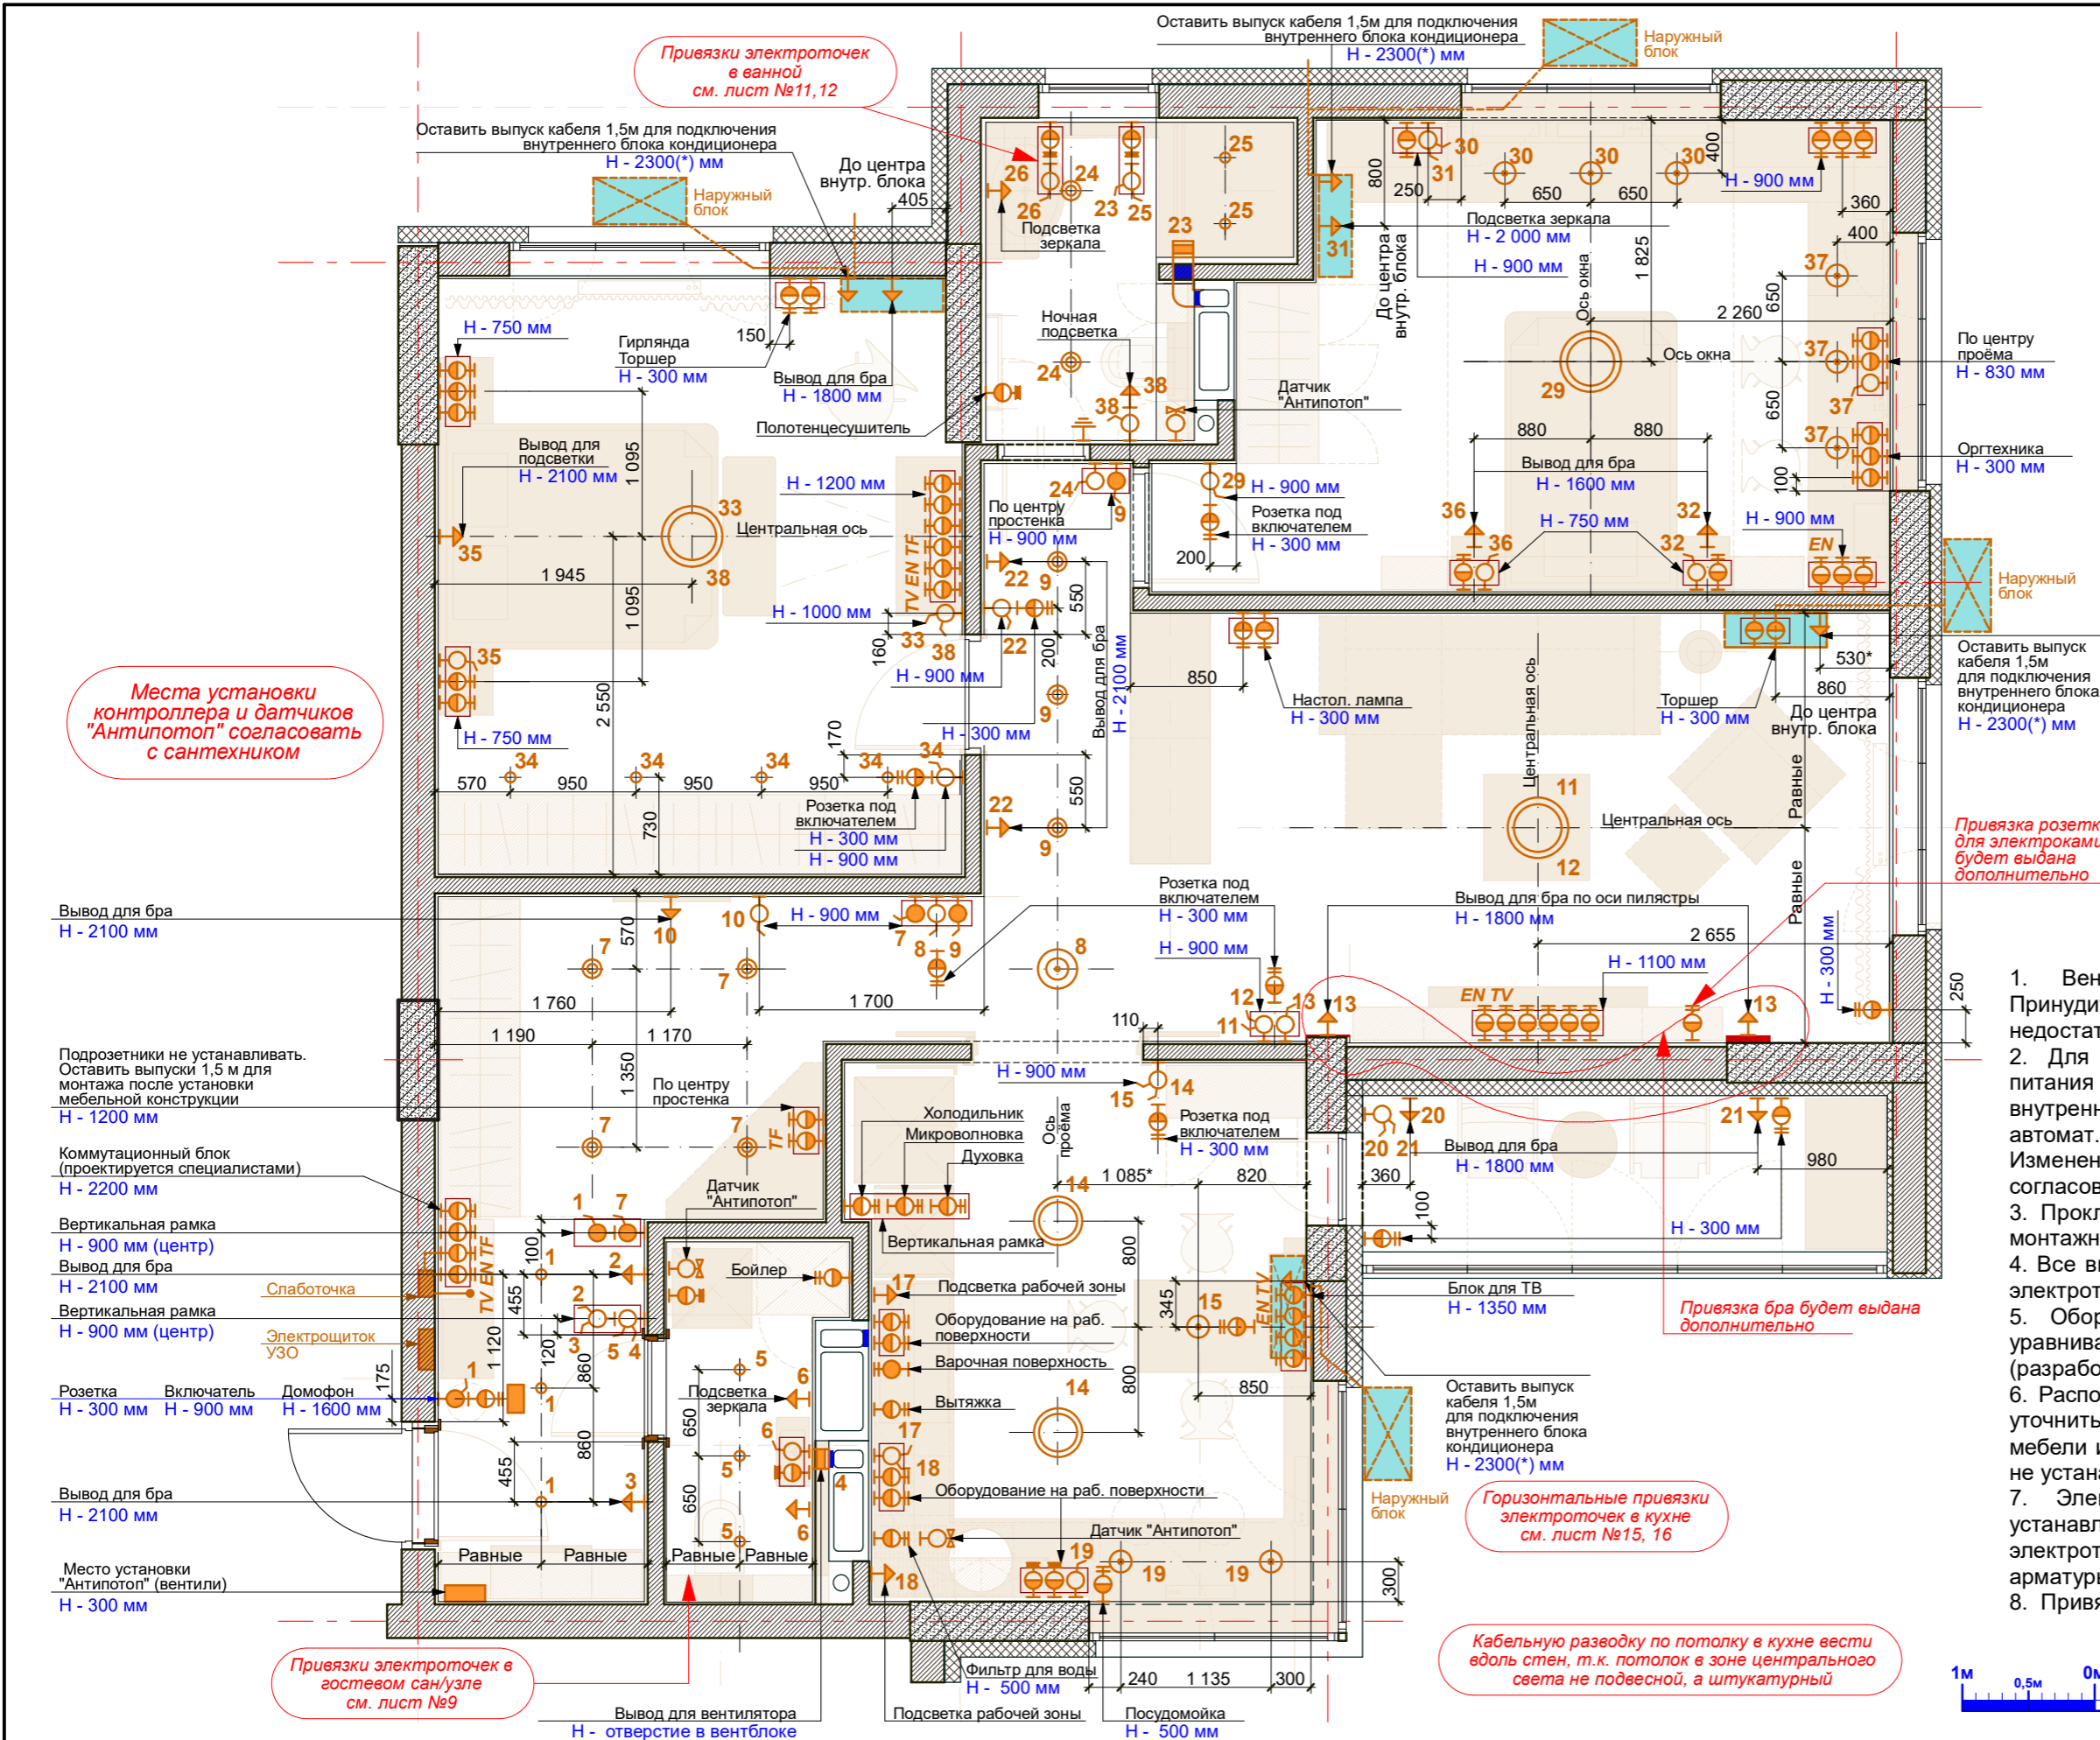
Привязки электроточек в ванной см. лист №11,12

Оставить выпуск кабеля 1,5м для подключения внутреннего блока кондиционера
Н - 2300(*) мм

Наружный блок

Оставить выпуск кабеля 1,5м для подключения внутреннего блока кондиционера
Н - 2300(*) мм

Наружный блок

До центра внутр. блока
405

Подсветка зеркала

Ночная подсветка

Датчик "Антипотоп"

Полотенцесушитель

Н - 750 мм

Гирлянда
Торшер
Н - 300 мм

150

Вывод для бра
Н - 1800 мм

Вывод для подсветки
Н - 2100 мм

Н - 1200 мм

Центральная ось

1 945

1 095

1 095

Н - 1000 мм

По центру простенка
Н - 900 мм

Н - 900 мм

Н - 300 мм

Розетка под включателем
Н - 300 мм

Н - 900 мм

Н - 750 мм

2 550

570 950 950 950

730

170

550

200

550

160

Вывод для бра
Н - 2100 мм

Места установки контроллера и датчиков "Антипотоп" согласовать с сантехником

Подсветка зеркала
Н - 2 000 мм
Н - 900 мм
Н - 900 мм

250 650 650

800

До центра внутр. блока

Ось окна

1 825

2 260

360

400

650

650

100

По центру проёма
Н - 830 мм

Оргтехника
Н - 300 мм

880 880

Вывод для бра
Н - 1600 мм

Н - 750 мм

Н - 900 мм

Н - 900 мм

Розетка под включателем
Н - 300 мм

200

Наружный блок

Оставить выпуск кабеля 1,5м для подключения внутреннего блока кондиционера
Н - 2300(*) мм

530*
860

До центра внутр. блока

Торшер
Н - 300 мм

850

Настол. лампа
Н - 300 мм

Центральная ось

Центральная ось

Равные

Равные

Привязка розетк для электрокамин будет выдана дополнительно

Вывод для бра
Н - 2100 мм

Н - 900 мм

Розетка под включателем
Н - 300 мм

Н - 900 мм

Вывод для бра по оси пилястры
Н - 1800 мм

2 655

Н - 1100 мм

Н - 300 мм

250

EN TV

1 760

1 700

1 190

1 170

110

570

Подрозетники не устанавливать. Оставить выпуски 1,5 м для монтажа после установки мебельной конструкции
Н - 1200 мм

1 350

По центру простенка

Коммутационный блок (проектируется специалистами)
Н - 2200 мм

Вертикальная рамка
Н - 900 мм (центр)

Вывод для бра
Н - 2100 мм

Слаботочка

Вертикальная рамка
Н - 900 мм (центр)

Электрощиток УЗО

Розетка
Н - 300 мм

Включатель
Н - 900 мм

Домофон
Н - 1600 мм

Вывод для бра
Н - 2100 мм

Место установки "Антипотоп" (вентили)
Н - 300 мм

Датчик "Антипотоп"

Бойлер

Подсветка зеркала

Равные Равные Равные Равные

Холодильник
Микроволновка
Духовка

Ось проёма

Н - 900 мм

Розетка под включателем
Н - 300 мм

1 085* 820

Вертикальная рамка

Подсветка рабочей зоны

Оборудование на раб. поверхности

Варочная поверхность

Вытяжка

Оборудование на раб. поверхности

Датчик "Антипотоп"

345

850

800

800

300

Вывод для бра
Н - 1800 мм

360

980

100

Н - 300 мм

Блок для ТВ
Н - 1350 мм

Привязка бра будет выдана дополнительно

Оставить выпуск кабеля 1,5м для подключения внутреннего блока кондиционера
Н - 2300(*) мм

Наружный блок

Горизонтальные привязки электроточек в кухне см. лист №15, 16

Фильтр для воды
Н - 500 мм

240 1 135 300

Посудомойка
Н - 500 мм

Подсветка рабочей зоны

Вывод для вентилятора
Н - отверстие в вентблоке

Привязки электроточек в гостевом сан/узле см. лист №9

Кабельную разводку по потолку в кухне вести вдоль стен, т.к. потолок в зоне центрального света не подвесной, а штукатурный

1. Вен Принуди недостат
2. Для питания внутренн автомат. Изменен согласов
3. Прокл монтажн
4. Все в электрот
5. Обор уравнива (разрабо
6. Распо уточнить мебели и не устан
7. Эле устанавл электрот арматур
8. Привя

1м 0,5м 0м